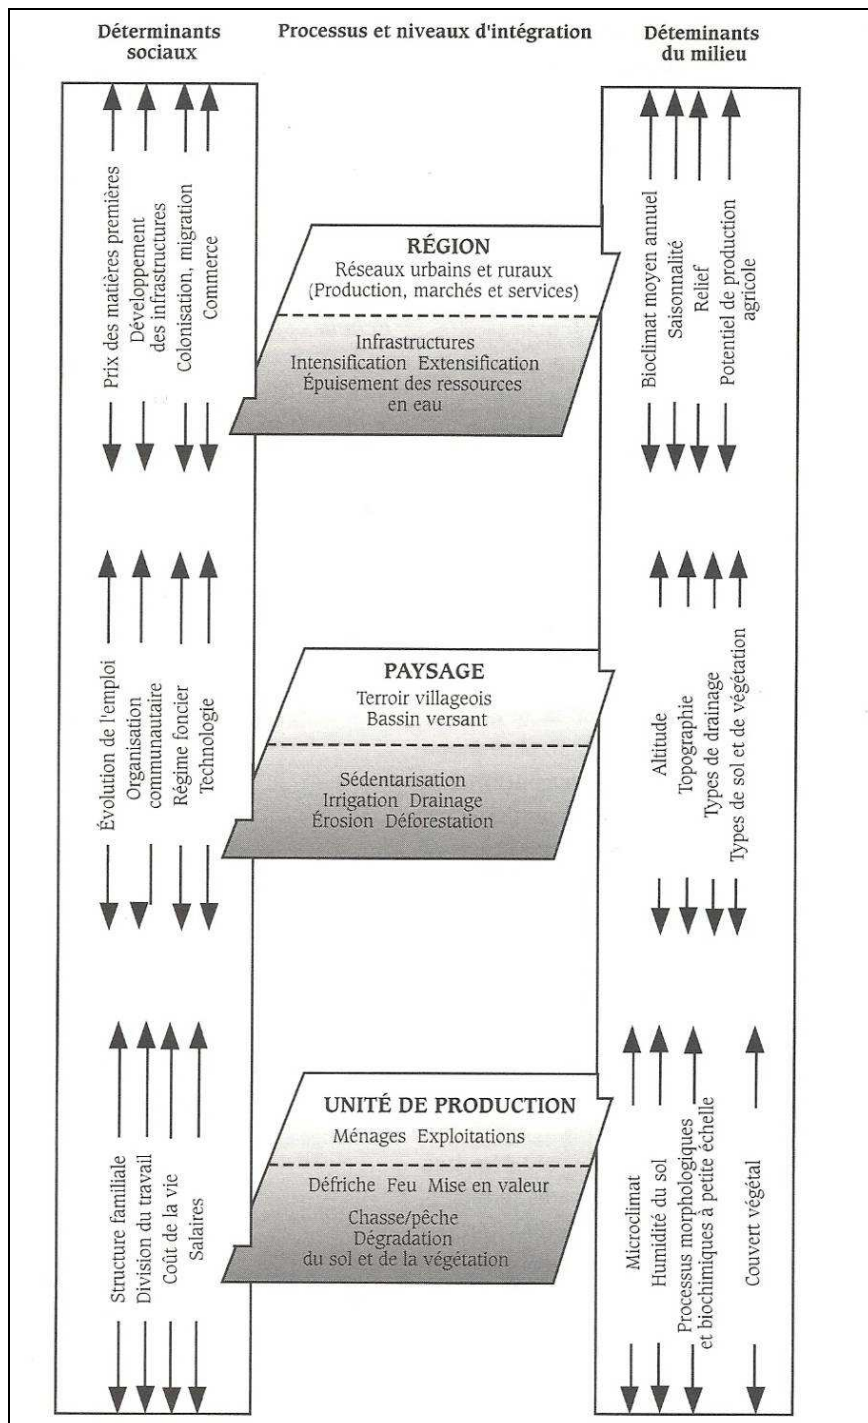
Déterminants sociaux

Processus et niveaux d'intégration

Déterminants du milieu

Prix des matières premières
Développement des infrastructures
Colonisation, migration
Commerce

RÉGION
Réseaux urbains et ruraux
(Production, marchés et services)

Infrastructures
Intensification Extensification
Épuisement des ressources en eau

Bioclimat moyen annuel
Saisonnalité
Relief
Potentiel de production agricole

Évolution de l'emploi
Organisation communautaire
Régime foncier
Technologie

PAYSAGE
Terroir villageois
Bassin versant

Sédentarisation
Irrigation Drainage
Érosion Déforestation

Altitude
Topographie
Types de drainage
Types de sol et de végétation

Structure familiale
Division du travail
Coût de la vie
Salaires

UNITÉ DE PRODUCTION
Ménages Exploitations

Défriche Feu Mise en valeur
Chasse/pêche
Dégradation du sol et de la végétation

Microclimat
Humidité du sol
Processus morphologiques et biochimiques à petite échelle
Couvert végétal